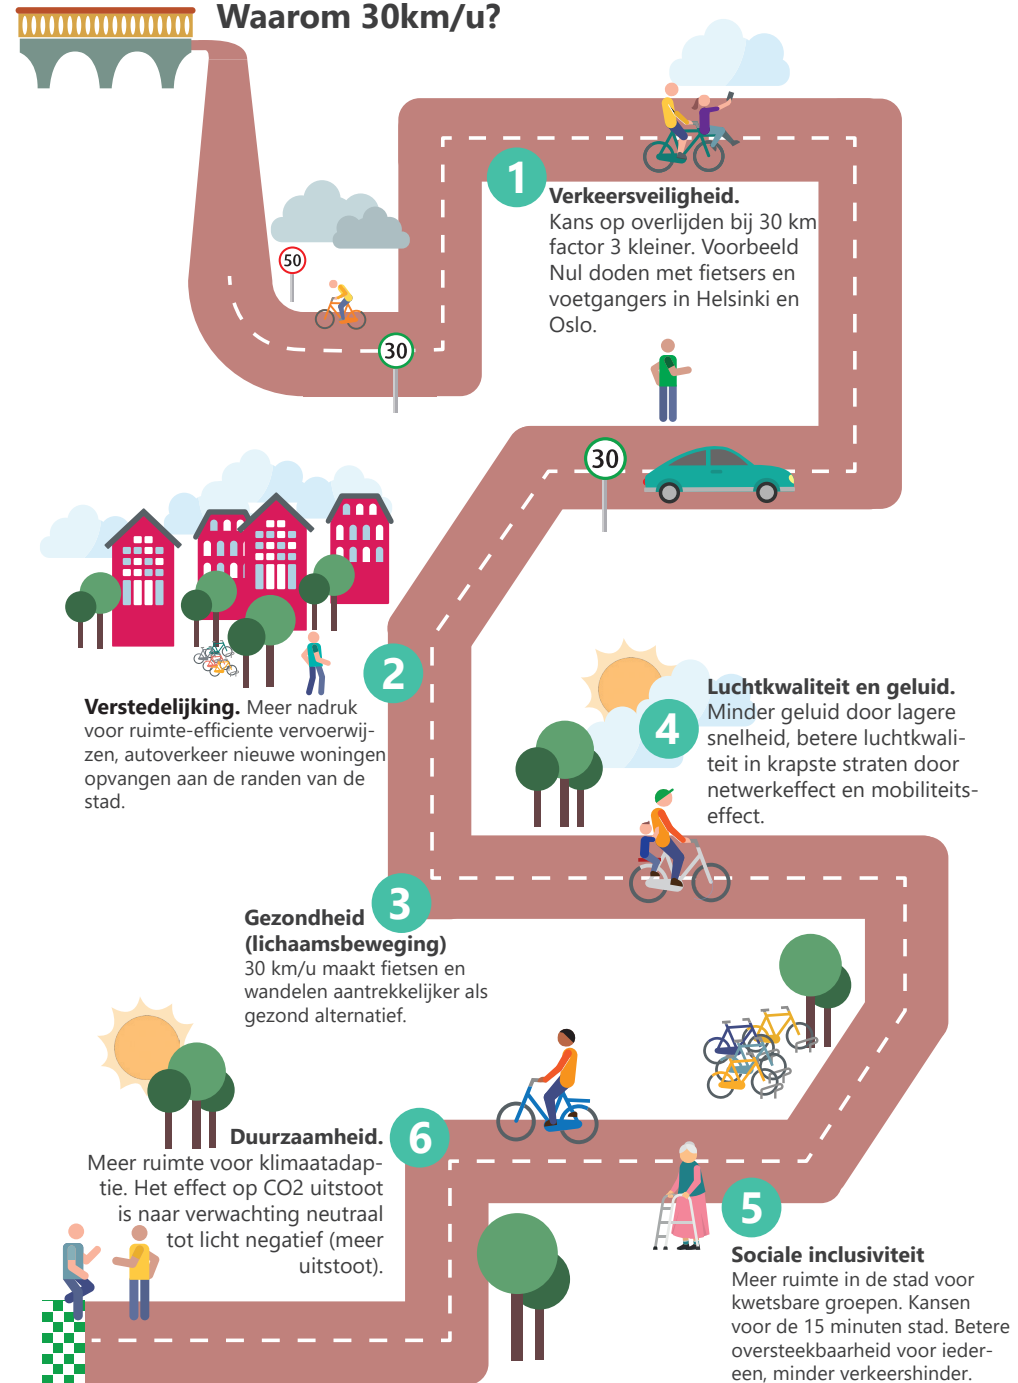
Waarom 30km/u?

50

30

1

**Verkeersveiligheid.**
Kans op overlijden bij 30 km factor 3 kleiner. Voorbeeld Nul doden met fietsers en voetgangers in Helsinki en Oslo.

30

2

**Verstedelijking.** Meer nadruk voor ruimte-efficiente vervoerwijzen, autoverkeer nieuwe woningen opvangen aan de randen van de stad.

4

**Luchtkwaliteit en geluid.**
Minder geluid door lagere snelheid, betere luchtkwaliteit in krapste straten door netwerkeffect en mobiliteitseffect.

3

**Gezondheid (lichaamsbeweging)**
30 km/u maakt fietsen en wandelen aantrekkelijker als gezond alternatief.

6

**Duurzaamheid.**
Meer ruimte voor klimaatadaptie. Het effect op CO2 uitstoot is naar verwachting neutraal tot licht negatief (meer uitstoot).

5

**Sociale inclusiviteit**
Meer ruimte in de stad voor kwetsbare groepen. Kansen voor de 15 minuten stad. Betere oversteekbaarheid voor iedereen, minder verkeershinder.